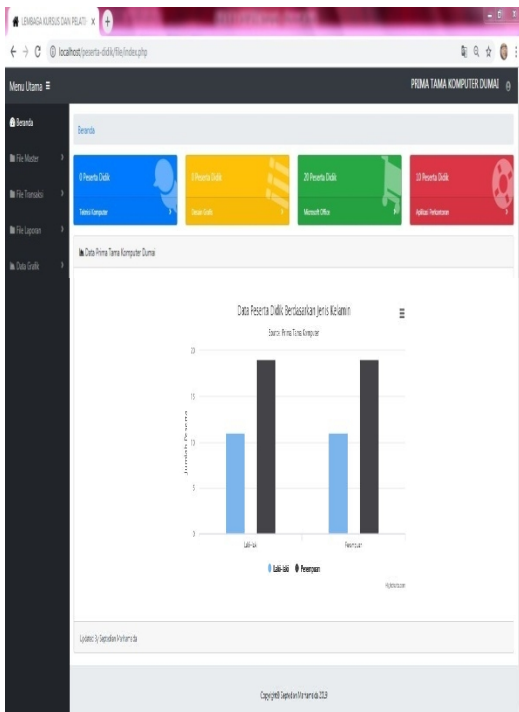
LEMBAGA KURSUS DAN PELATI ×

localhost/peserta-didik/file/index.php

Menu Utama ≡

PRIMA TAMA KOMPUTER DUMAI

Beranda

File Master

File Transaksi

File Laporan

Data Grafik

Beranda

0 Peserta Didik

Teknisi Komputer

0 Peserta Didik

Desain Grafis

20 Peserta Didik

Microsoft Office

10 Peserta Didik

Aplikasi Perkantoran

Data Prima Tama Komputer Dumai

Data Peserta Didik Berdasarkan Jenis Kelamin

Source: Prima Tama Komputer

20

15

10

5

0

Jumlah Peserta

Laki-laki

Perempuan

Laki-laki Perempuan

Highcharts.com

Update by Septadian Marhamsyah

Copyright Septadian Marhamsyah 2019